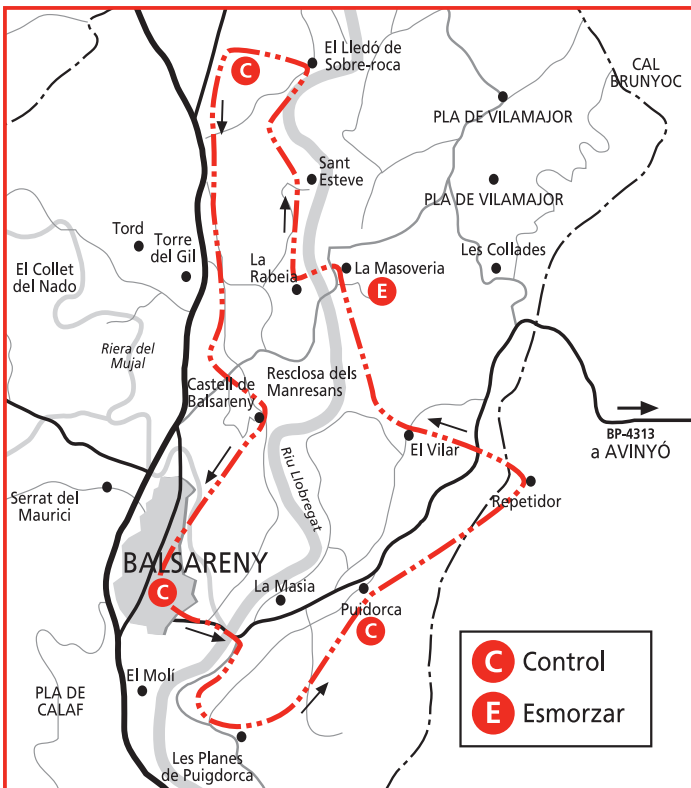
C
El Lledó de Sobre-roca

CAL BRUNYOC

PLA DE VILAMAJOR

Sant Esteve

PLA DE VILAMAJOR

Les Collades

Tord

Torre del Gil

El Collet del Nado

La Rabeia

La Masoveria

E

Riera del Mujal

Castell de Balsareny

Resclosa dels Manresans

BP-4313
a AVINYÓ

El Vilar

Riu Llobregat

Repetidor

Serrat del Maurici

BALSARENY

C

La Masia

Puidorca

C

El Molí

PLA DE CALAF

Les Planes de Puigdorca

C Control
E Esmorzar